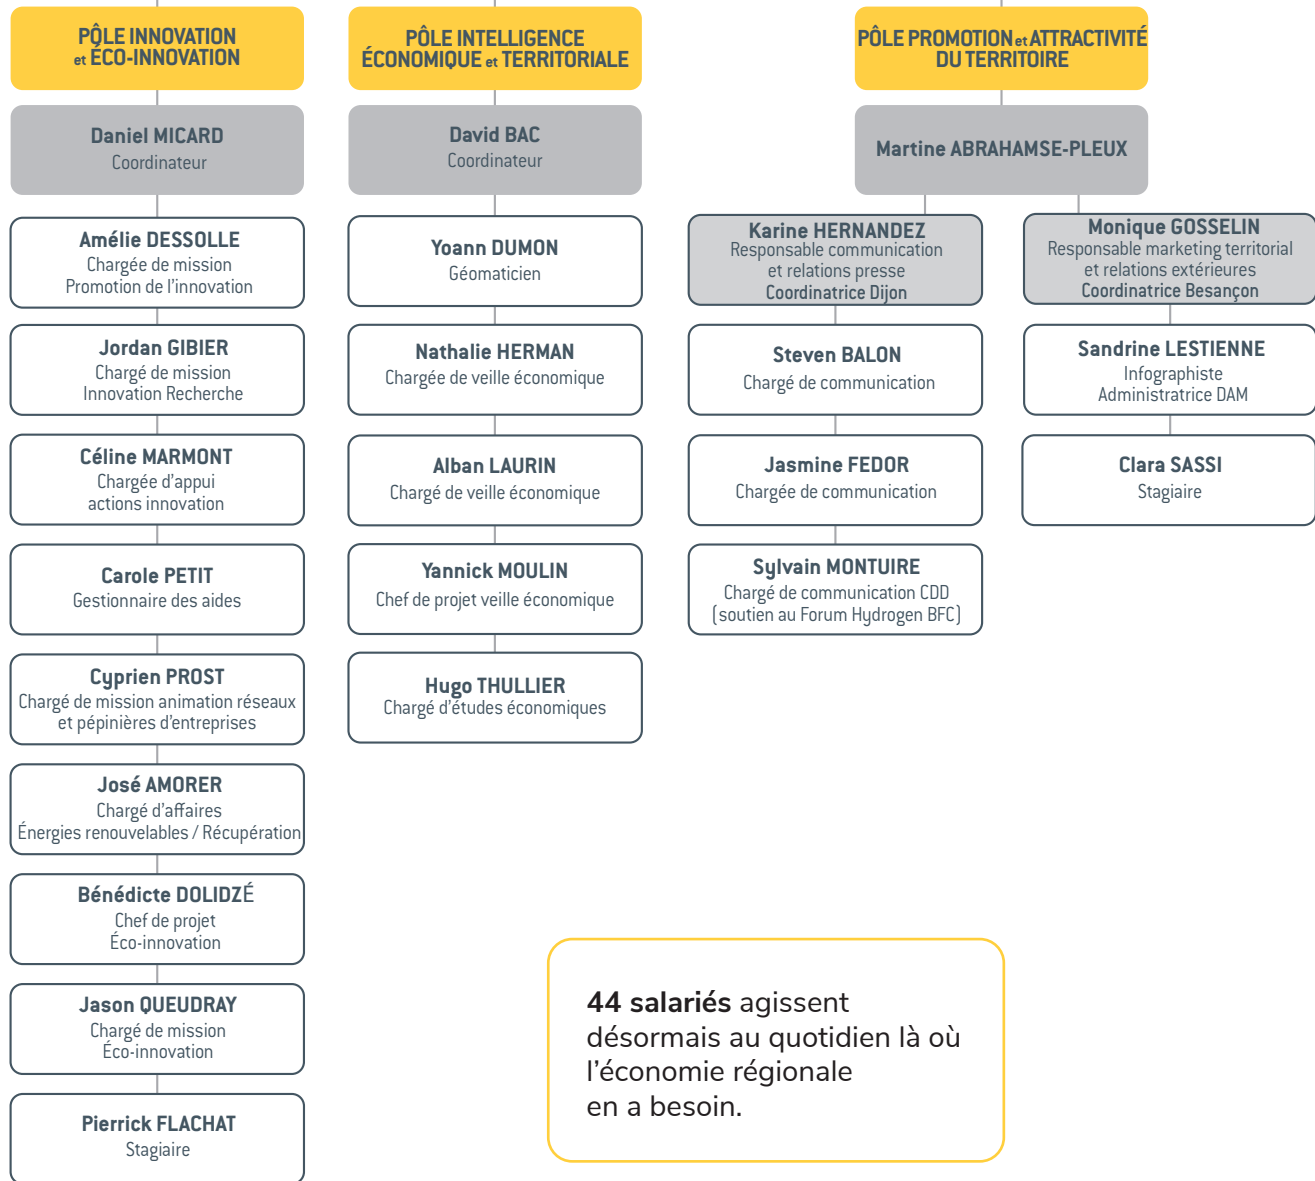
PÔLE INNOVATION et ÉCO-INNOVATION

Daniel MICARD
Coordinateur

Amélie DESSOLLE
Chargée de mission
Promotion de l'innovation

Jordan GIBIER
Chargé de mission
Innovation Recherche

Céline MARMONT
Chargée d'appui
actions innovation

Carole PETIT
Gestionnaire des aides

Cyprien PROST
Chargé de mission animation réseaux et pépinières d'entreprises

José AMORER
Chargé d'affaires
Énergies renouvelables / Récupération

Bénédicte DOLIDZÉ
Chef de projet
Éco-innovation

Jason QUEUDRAY
Chargé de mission
Éco-innovation

Pierrick FLACHAT
Stagiaire

PÔLE INTELLIGENCE ÉCONOMIQUE et TERRITORIALE

David BAC
Coordinateur

Yoann DUMON
Géomaticien

Nathalie HERMAN
Chargée de veille économique

Alban LAURIN
Chargé de veille économique

Yannick MOULIN
Chef de projet veille économique

Hugo THULLIER
Chargé d'études économiques

PÔLE PROMOTION et ATTRACTIVITÉ DU TERRITOIRE

Martine ABRAHAMSE-PLEUX

Karine HERNANDEZ
Responsable communication et relations presse
Coordinatrice Dijon

Steven BALON
Chargé de communication

Jasmine FEDOR
Chargée de communication

Sylvain MONTUIRE
Chargé de communication CDD
(soutien au Forum Hydrogen BFC)

Monique GOSSELIN
Responsable marketing territorial et relations extérieures
Coordinatrice Besançon

Sandrine LESTIENNE
Infographiste
Administratrice DAM

Clara SASSI
Stagiaire

**44 salariés** agissent désormais au quotidien là où l'économie régionale en a besoin.